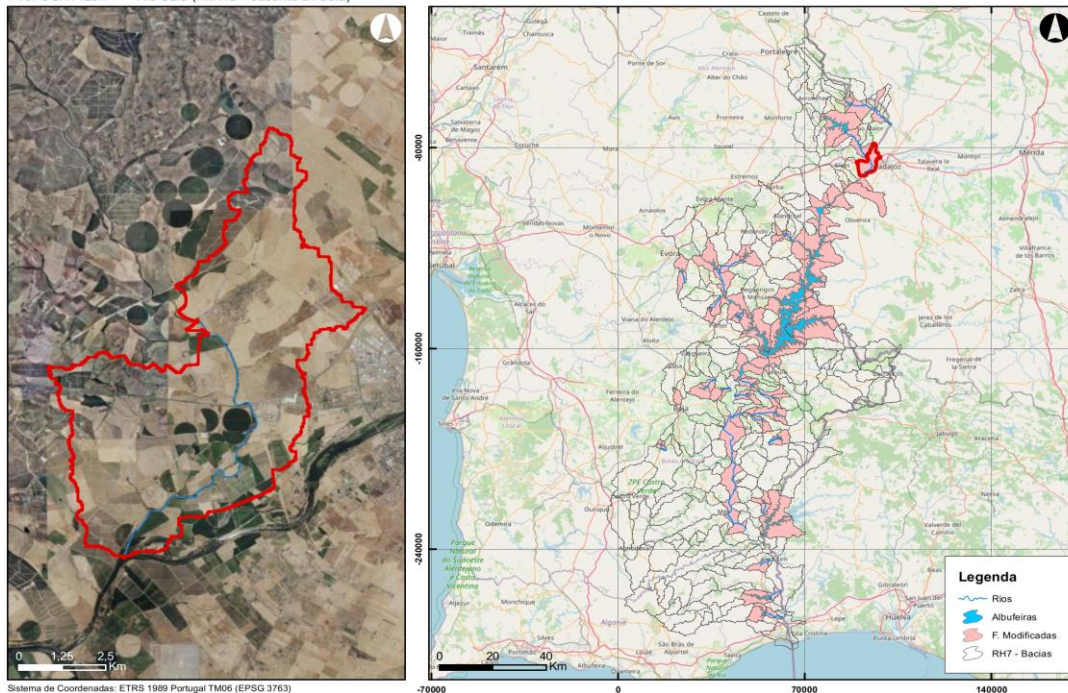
Santarém
Golegã
Chamusca
Castelo de Vide
Portalegre
Ponte de Sor
Crato
Alter do Chão
Salvaterra de Magos
Benavente
Coruche
Mora
Avis
Monforte
Sousel
Elvas
Badajoz
Talavera la Real
Montijo
Mérida
Estremoz
Borba
Arraiolos
Vendas Novas
Montemor-o-Novo
Évora
Olivenza
Almendralejo
Villafranca de los Barros
Setúbal
Alcácer do Sal
Reguengos de Monsaraz
Jerez de los Caballeros
Zafra
Viana do Alentejo
Alvito
Grândola
Vidigueira
Fregenal de la Sierra
Vila Nova de Santo André
Ferreira do Alentejo
Beja
Sines
Aljustrel
Jabugo
Aracena
Odemira
Ourique
Almodôvar
Valverde del Camino
Parque Natural do Sudoeste Alentejano e Costa Vicentina
Monchique
Aljezur
Algarve
Portimão
São Brás de Alportel
Gibraleón
San Juan del Puerto
Huelva
Punta Umbría
Isla Cristina
Quarteira
-80000
-160000
-240000
-70000
0
70000
140000
0
1,25
2,5
Km
0
20
40
Km
Legenda
Rios
Albufeiras
F. Modificadas
RH7 - Bacias
Sistema de Coordenadas: ETRS 1989 Portugal TM06 (EPSG 3763)